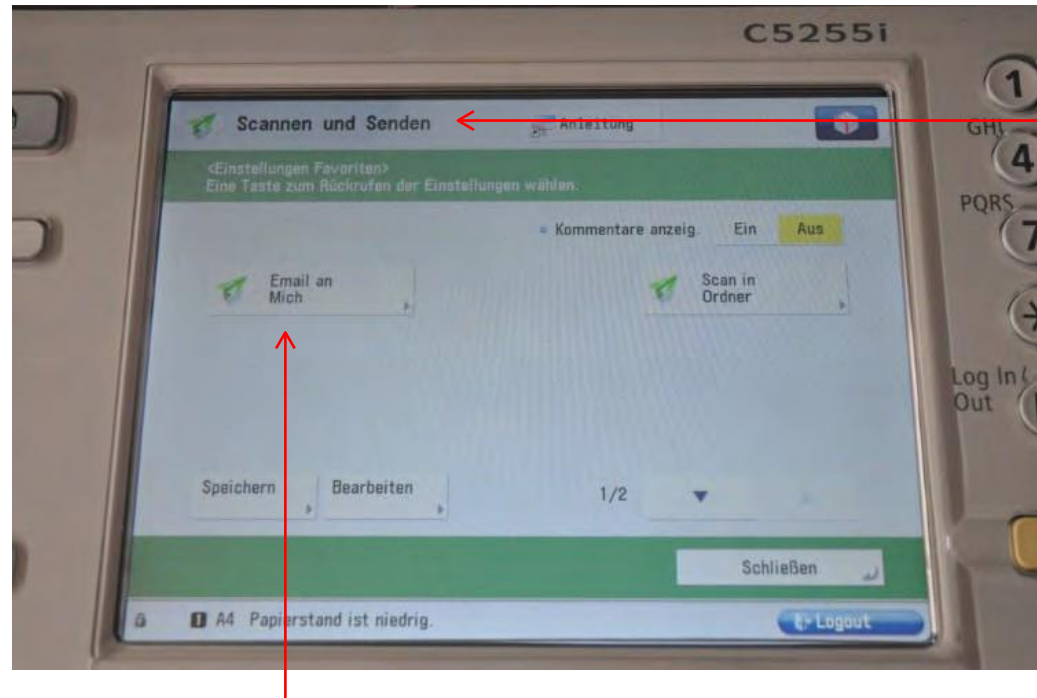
C5255i

Scannen und Senden

Anleitung

<Einstellungen Favoriten>
Eine Taste zum Rückrufen der Einstellungen wählen.

Kommentare anzeig. Ein Aus

Email an Mich

Scan in Ordner

Speichern

Bearbeiten

1/2

Schließen

A4 Papierstand ist niedrig.

Logout

1

GHI

4

PQRS

7

Log In/Out